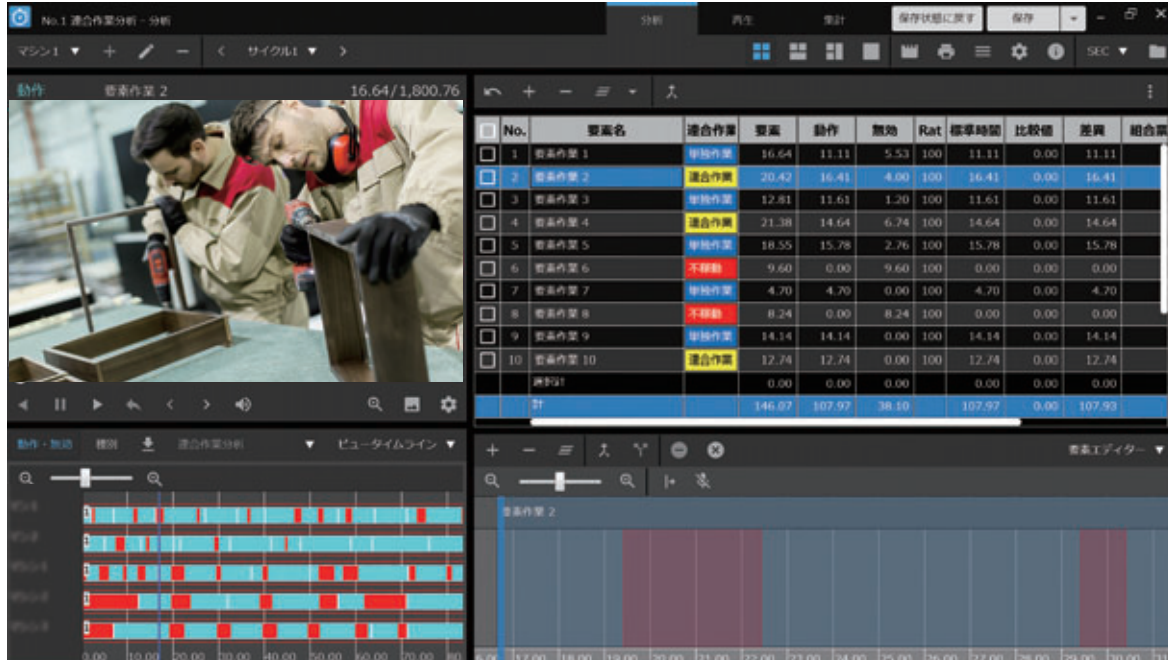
No.1 連合作業分析 - 分析

分析 再生 集計 保存状態に戻す 保存

マシン1 ▼ + − < サイクル1 ▼ >

SEC ▼

動作 要素作業 2 16.64/1,800.76

| | No. | 要素名 | 連合作業 | 要素 | 動作 | 無効 | Rat | 標準時間 | 比較値 | 差異 | 組合 |
|---|---|---|---|---|---|---|---|---|---|---|---|
| | 1 | 要素作業 1 | 単独作業 | 16.64 | 11.11 | 5.53 | 100 | 11.11 | 0.00 | 11.11 | |
| | 2 | 要素作業 2 | 連合作業 | 20.42 | 16.41 | 4.00 | 100 | 16.41 | 0.00 | 16.41 | |
| | 3 | 要素作業 3 | 単独作業 | 12.81 | 11.61 | 1.20 | 100 | 11.61 | 0.00 | 11.61 | |
| | 4 | 要素作業 4 | 連合作業 | 21.38 | 14.64 | 6.74 | 100 | 14.64 | 0.00 | 14.64 | |
| | 5 | 要素作業 5 | 単独作業 | 18.55 | 15.78 | 2.76 | 100 | 15.78 | 0.00 | 15.78 | |
| | 6 | 要素作業 6 | 不稼動 | 9.60 | 0.00 | 9.60 | 100 | 0.00 | 0.00 | 0.00 | |
| | 7 | 要素作業 7 | 単独作業 | 4.70 | 4.70 | 0.00 | 100 | 4.70 | 0.00 | 4.70 | |
| | 8 | 要素作業 8 | 不稼動 | 8.24 | 0.00 | 8.24 | 100 | 0.00 | 0.00 | 0.00 | |
| | 9 | 要素作業 9 | 単独作業 | 14.14 | 14.14 | 0.00 | 100 | 14.14 | 0.00 | 14.14 | |
| | 10 | 要素作業 10 | 連合作業 | 12.74 | 12.74 | 0.00 | 100 | 12.74 | 0.00 | 12.74 | |
| | | 調整計 | | 0.00 | 0.00 | 0.00 | | 0.00 | 0.00 | 0.00 | |
| | | 計 | | 146.07 | 107.97 | 38.10 | | 107.97 | 0.00 | 107.93 | |

動作・無効 種別 連合作業分析 ▼ ビュータイムライン ▼

要素エディター ▼

要素作業 2

0.00 10.00 20.00 30.00 40.00 50.00 60.00 70.00 80

17.00 18.00 19.00 20.00 21.00 22.00 23.00 24.00 25.00 26.00 27.00 28.00 29.00 30.00